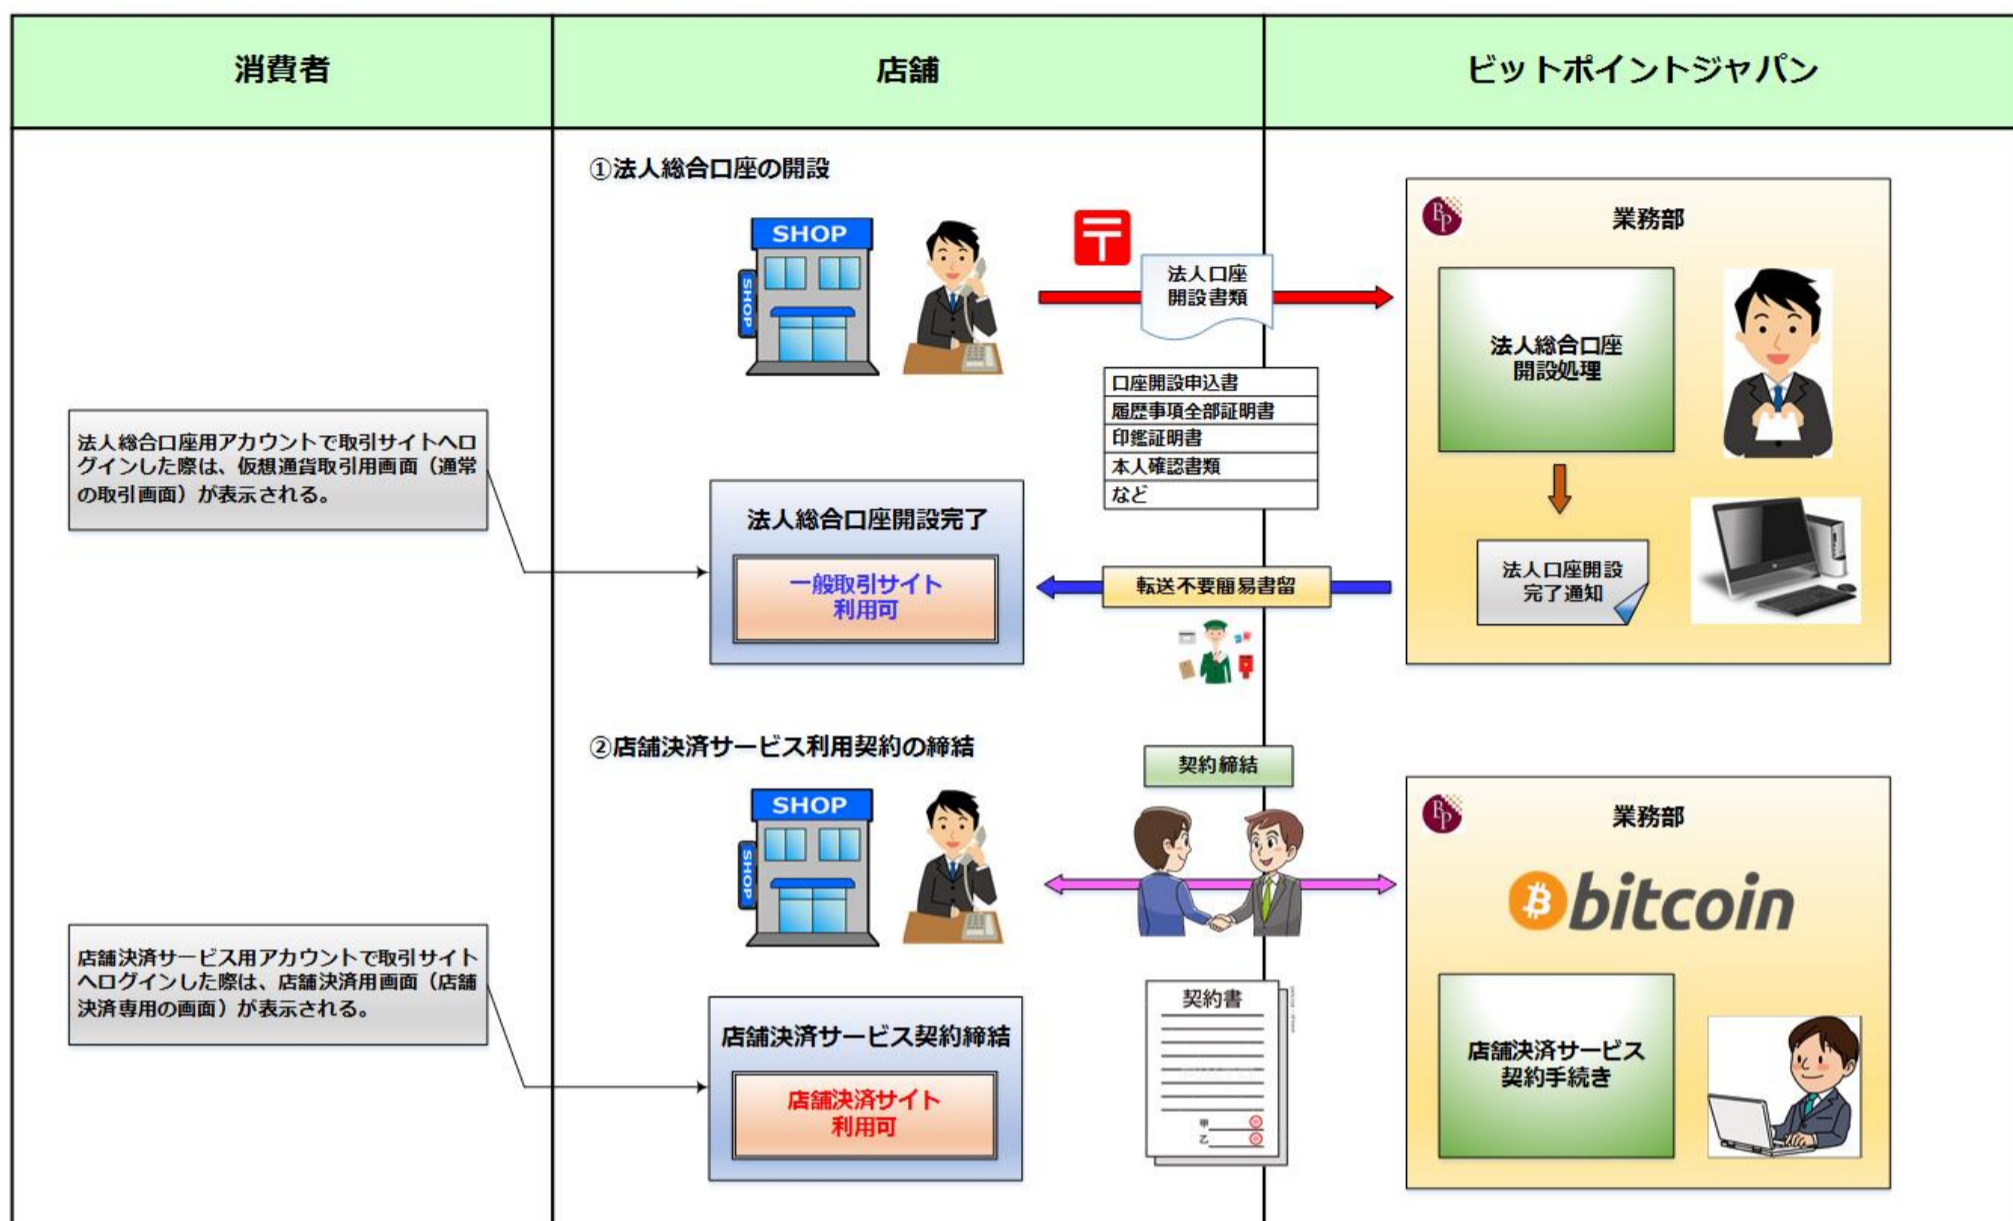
| 消費者 | 店舗 | ビットポイントジャパン |
|---|---|---|

①法人総合口座の開設

SHOP

SHOP

〒

法人口座開設書類

業務部

法人総合口座開設処理

口座開設申込書
履歴事項全部証明書
印鑑証明書
本人確認書類
など

法人総合口座用アカウントで取引サイトへログインした際は、仮想通貨取引用画面（通常の取引画面）が表示される。

法人総合口座開設完了

一般取引サイト利用可

転送不要簡易書留

法人口座開設完了通知

②店舗決済サービス利用契約の締結

契約締結

SHOP

SHOP

業務部

bitcoin

契約書

甲
乙

店舗決済サービス用アカウントで取引サイトへログインした際は、店舗決済用画面（店舗決済専用の画面）が表示される。

店舗決済サービス契約締結

店舗決済サイト利用可

店舗決済サービス契約手続き